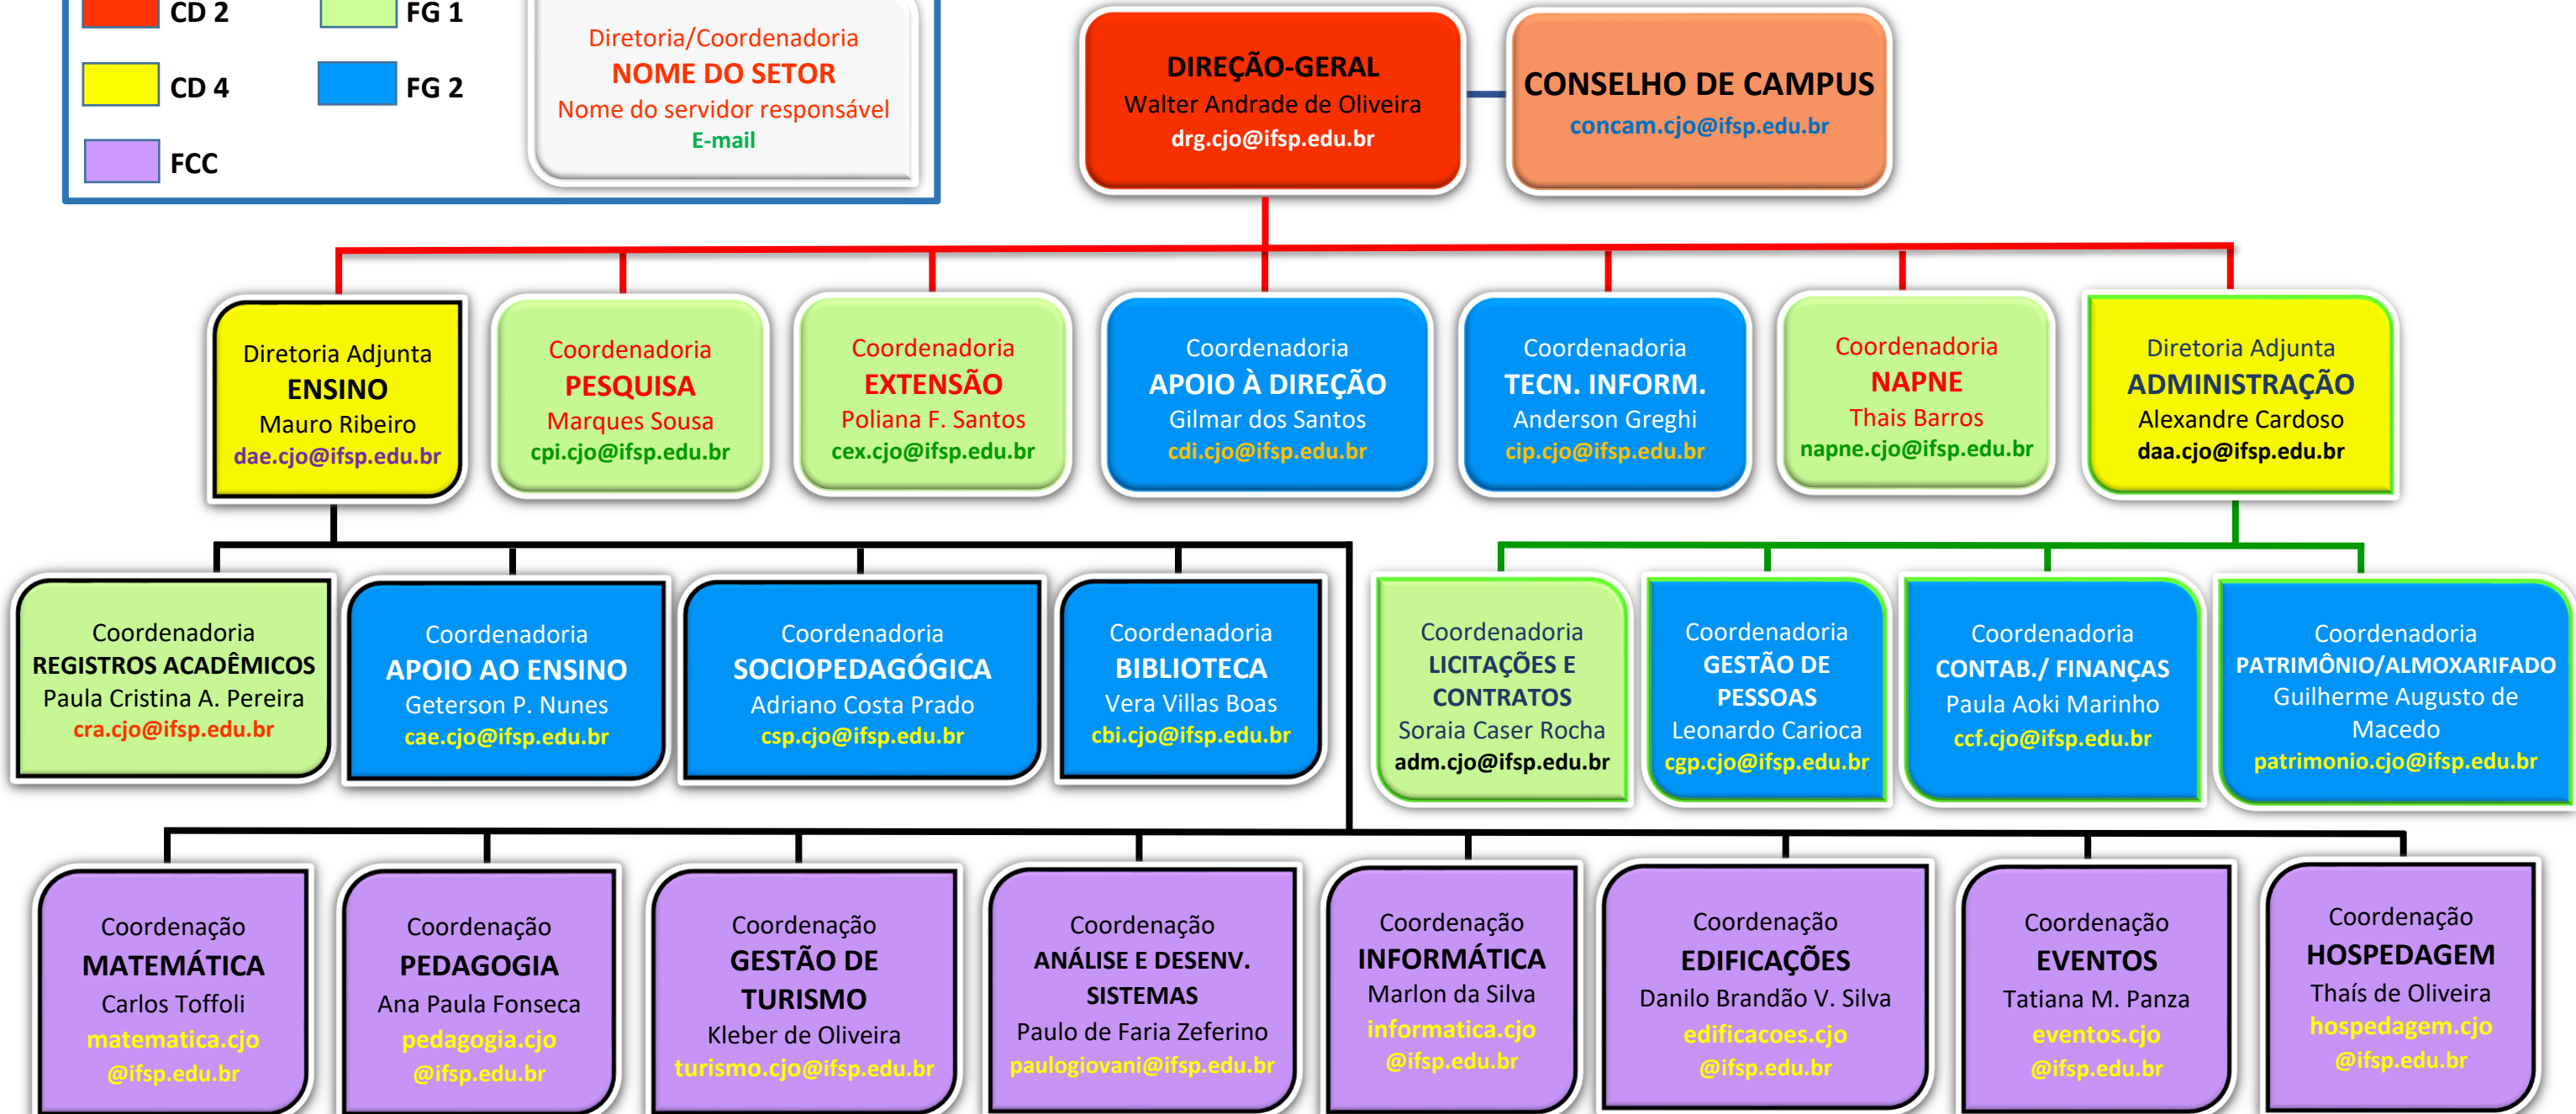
CD 2
FG 1
CD 4
FG 2
FCC

Diretoria/Coordenadoria
NOME DO SETOR
Nome do servidor responsável
E-mail

DIREÇÃO-GERAL
Walter Andrade de Oliveira
drg.cjo@ifsp.edu.br

CONSELHO DE CAMPUS
concam.cjo@ifsp.edu.br

Diretoria Adjunta
ENSINO
Mauro Ribeiro
dae.cjo@ifsp.edu.br

Coordenadoria
PESQUISA
Marques Sousa
cpi.cjo@ifsp.edu.br

Coordenadoria
EXTENSÃO
Poliana F. Santos
cex.cjo@ifsp.edu.br

Coordenadoria
APOIO À DIREÇÃO
Gilmar dos Santos
cdi.cjo@ifsp.edu.br

Coordenadoria
TECN. INFORM.
Anderson Greghi
cip.cjo@ifsp.edu.br

Coordenadoria
NAPNE
Thais Barros
napne.cjo@ifsp.edu.br

Diretoria Adjunta
ADMINISTRAÇÃO
Alexandre Cardoso
daa.cjo@ifsp.edu.br

Coordenadoria
REGISTROS ACADÊMICOS
Paula Cristina A. Pereira
cra.cjo@ifsp.edu.br

Coordenadoria
APOIO AO ENSINO
Geterson P. Nunes
cae.cjo@ifsp.edu.br

Coordenadoria
SOCIOPEDAGÓGICA
Adriano Costa Prado
csp.cjo@ifsp.edu.br

Coordenadoria
BIBLIOTECA
Vera Villas Boas
cbi.cjo@ifsp.edu.br

Coordenadoria
LICITAÇÕES E CONTRATOS
Soraia Caser Rocha
adm.cjo@ifsp.edu.br

Coordenadoria
GESTÃO DE PESSOAS
Leonardo Carioca
cgp.cjo@ifsp.edu.br

Coordenadoria
CONTAB./ FINANÇAS
Paula Aoki Marinho
ccf.cjo@ifsp.edu.br

Coordenadoria
PATRIMÔNIO/ALMOXARIFADO
Guilherme Augusto de Macedo
patrimonio.cjo@ifsp.edu.br

Coordenação
MATEMÁTICA
Carlos Toffoli
matematica.cjo
@ifsp.edu.br

Coordenação
PEDAGOGIA
Ana Paula Fonseca
pedagogia.cjo
@ifsp.edu.br

Coordenação
GESTÃO DE TURISMO
Kleber de Oliveira
turismo.cjo@ifsp.edu.br

Coordenação
ANÁLISE E DESENV. SISTEMAS
Paulo de Faria Zeferino
paulogiovani@ifsp.edu.br

Coordenação
INFORMÁTICA
Marlon da Silva
informatica.cjo
@ifsp.edu.br

Coordenação
EDIFICAÇÕES
Danilo Brandão V. Silva
edificacoes.cjo
@ifsp.edu.br

Coordenação
EVENTOS
Tatiana M. Panza
eventos.cjo
@ifsp.edu.br

Coordenação
HOSPEDAGEM
Thaís de Oliveira
hospedagem.cjo
@ifsp.edu.br